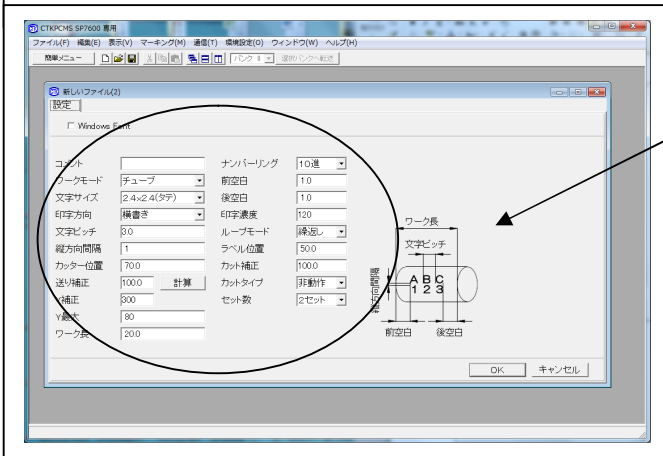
CTKPCMS SP7600 専用

ファイル(F) 編集(E) 表示(V) マーキング(M) 通信(T) 環境設定(O) ウィンドウ(W) ヘルプ(H)

簡単メニュー

バンク 0

選択バンクへ転送

新しいファイル(2)

設定

Windows Font

| | | | |
|---|---|---|---|
| コメント | | ナンバーリング | 10進 |
| ワークモード | チューブ | 前空白 | 1.0 |
| 文字サイズ | 2.4x2.4(タテ) | 後空白 | 1.0 |
| 印字方向 | 横書き | 印字濃度 | 120 |
| 文字ピッチ | 3.0 | ループモード | 繰返し |
| 縦方向間隔 | 1 | ラベル位置 | 50.0 |
| カッター位置 | 70.0 | カット補正 | 100.0 |
| 送り補正 | 100.0 計算 | カットタイプ | 非動作 |
| 補正 | 300 | セット数 | 2セット |
| Y最大 | 80 | | |
| ワーク長 | 20.0 | | |

ワーク長

文字ピッチ

縦方向間隔

A B C
1 2 3

前空白 後空白

OK キャンセル